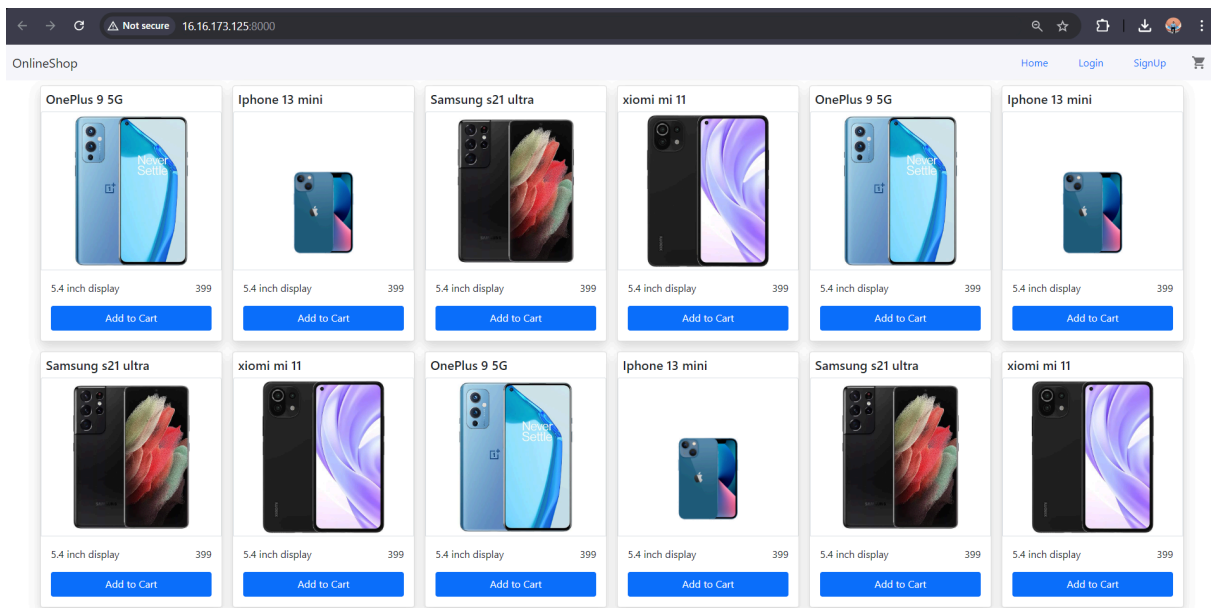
Not secure 16.16.173.125:8000

OnlineShop

Home Login SignUp

OnePlus 9 5G

Never Settle

5.4 inch display 399

Add to Cart

Iphone 13 mini

5.4 inch display 399

Add to Cart

Samsung s21 ultra

5.4 inch display 399

Add to Cart

xiomi mi 11

5.4 inch display 399

Add to Cart

OnePlus 9 5G

Never Settle

5.4 inch display 399

Add to Cart

Iphone 13 mini

5.4 inch display 399

Add to Cart

Samsung s21 ultra

5.4 inch display 399

Add to Cart

xiomi mi 11

5.4 inch display 399

Add to Cart

OnePlus 9 5G

Never Settle

5.4 inch display 399

Add to Cart

Iphone 13 mini

5.4 inch display 399

Add to Cart

Samsung s21 ultra

5.4 inch display 399

Add to Cart

xiomi mi 11

5.4 inch display 399

Add to Cart